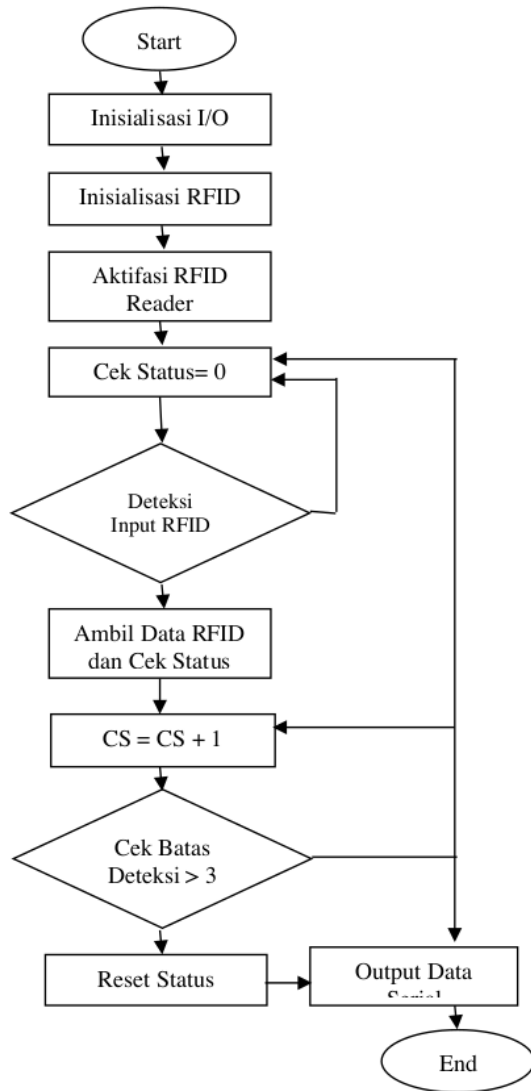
Start

Inisialisasi I/O

Inisialisasi RFID

Aktifasi RFID Reader

Cek Status= 0

Deteksi Input RFID

Ambil Data RFID dan Cek Status

CS = CS + 1

Cek Batas Deteksi > 3

Reset Status

Output Data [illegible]

End